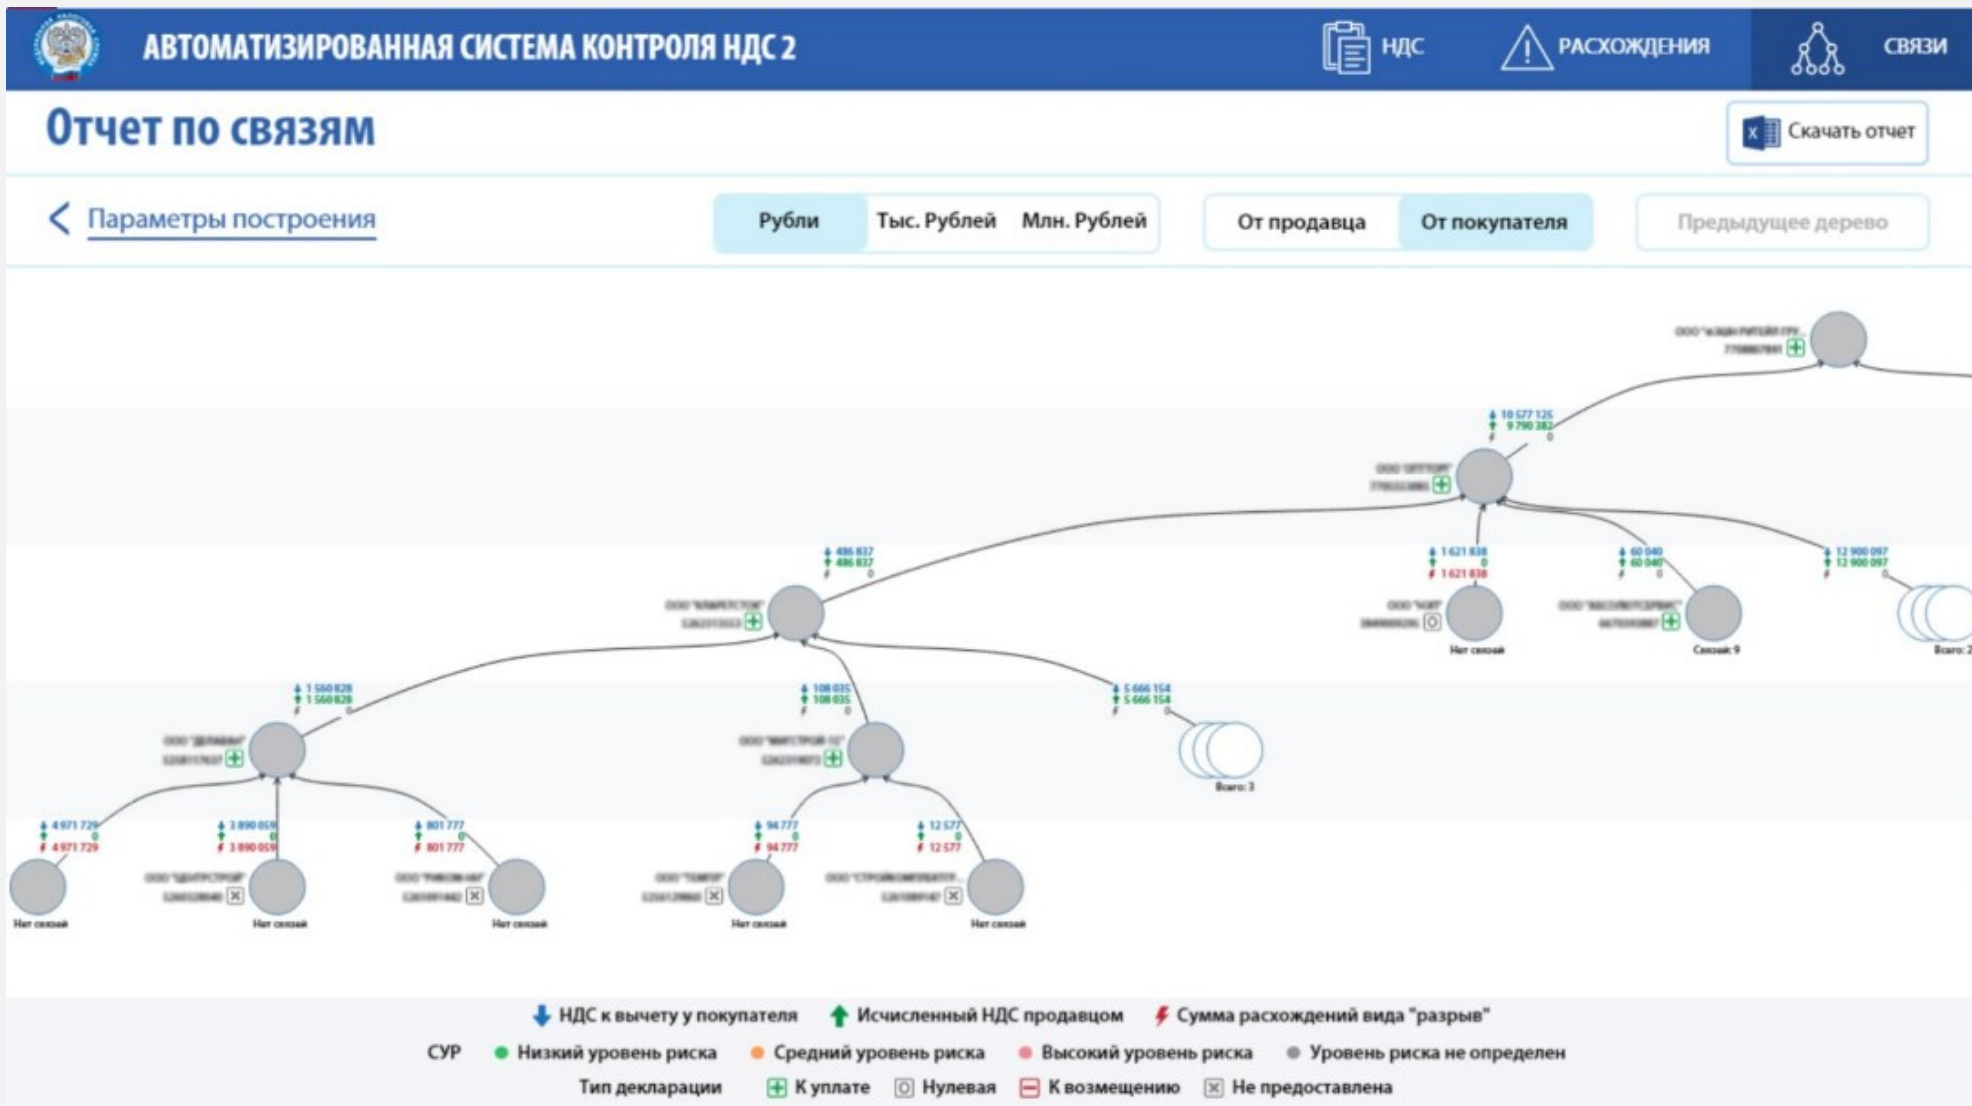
АВТОМАТИЗИРОВАННАЯ СИСТЕМА КОНТРОЛЯ НДС 2

НДС РАСХОЖДЕНИЯ СВЯЗИ

Отчет по связям

Скачать отчет

Параметры построения

Рубли Тыс. Рублей Млн. Рублей

От продавца От покупателя

Предыдущее дерево

ООО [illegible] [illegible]

10 577 125
9 790 382
0

ООО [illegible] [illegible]

486 837
486 837
0

1 621 838
0
1 621 838

60 040
60 040
0

12 900 097
12 900 097
0

ООО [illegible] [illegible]

ООО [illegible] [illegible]

Нет связей

ООО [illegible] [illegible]

Связей: 9

Всего: 2

1 560 828
1 560 828
0

108 035
108 035
0

5 666 154
5 666 154
0

ООО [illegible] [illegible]

ООО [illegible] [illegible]

Всего: 3

4 971 729
0
4 971 729

3 890 059
0
3 890 059

801 777
0
801 777

94 777
0
94 777

12 577
0
12 577

Нет связей

ООО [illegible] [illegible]

Нет связей

ООО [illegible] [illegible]

Нет связей

ООО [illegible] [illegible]

Нет связей

ООО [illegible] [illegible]

Нет связей

НДС к вычету у покупателя Исчисленный НДС продавцом Сумма расхождений вида "разрыв"

СУР Низкий уровень риска Средний уровень риска Высокий уровень риска Уровень риска не определен

Тип декларации К уплате Нулевая К возмещению Не предоставлена